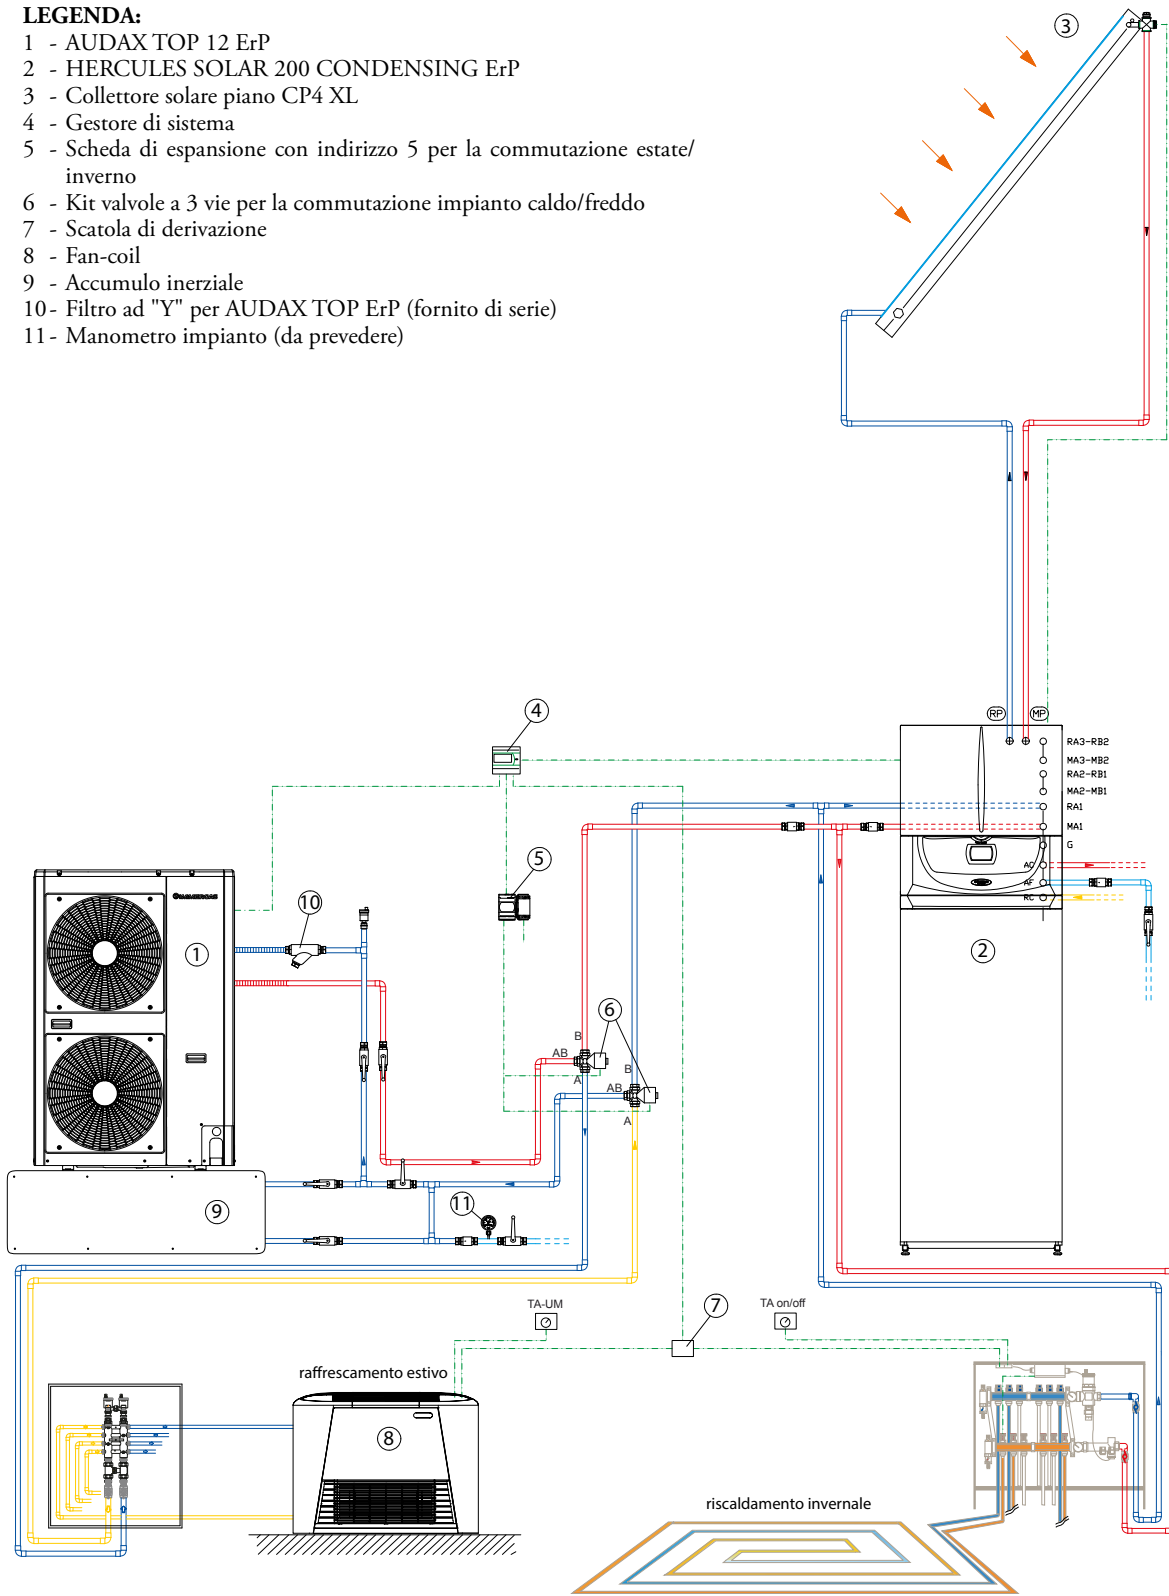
LEGENDA:
1 - AUDAX TOP 12 ErP
2 - HERCULES SOLAR 200 CONDENSING ErP
3 - Collettore solare piano CP4 XL
4 - Gestore di sistema
5 - Scheda di espansione con indirizzo 5 per la commutazione estate/inverno
6 - Kit valvole a 3 vie per la commutazione impianto caldo/freddo
7 - Scatola di derivazione
8 - Fan-coil
9 - Accumulo inerziale
10 - Filtro ad "Y" per AUDAX TOP ErP (fornito di serie)
11 - Manometro impianto (da prevedere)

3

RP
MP
RA3-RB2
MA3-MB2
RA2-RB1
MA2-MB1
RA1
MA1
G
AC
AF
RC

4
5
10
1
2
6
B
AB
A
B
AB
A
9
11
7
TA-UM
TA on/off
raffrescamento estivo
8
riscaldamento invernale